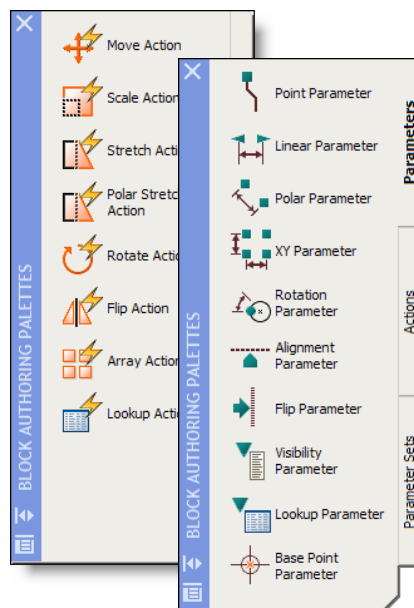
BLOCK AUTHORING PALETTES

Move Action
Scale Action
Stretch Acti
Polar Stretc Action
Rotate Actio
Flip Action
Array Action
Lookup Actio

BLOCK AUTHORING PALETTES

Point Parameter
Linear Parameter
Polar Parameter
XY Parameter
Rotation Parameter
Alignment Parameter
Flip Parameter
Visibility Parameter
Lookup Parameter
Base Point Parameter

Parameters
Actions
Parameter Sets